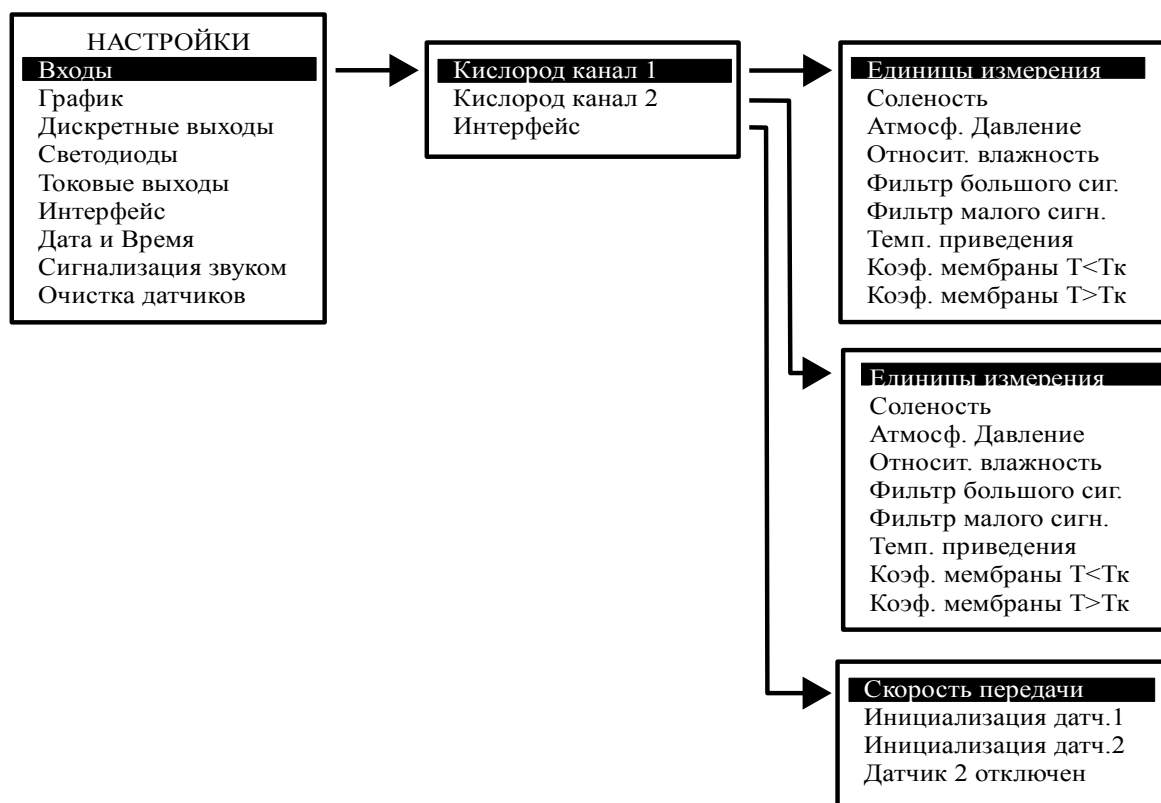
НАСТРОЙКИ
Входы
График
Дискретные выходы
Светодиоды
Токовые выходы
Интерфейс
Дата и Время
Сигнализация звуком
Очистка датчиков

Кислород канал 1
Кислород канал 2
Интерфейс

Единицы измерения
Соленость
Атмосф. Давление
Относит. влажность
Фильтр большого сиг.
Фильтр малого сигн.
Темп. приведения
Коэф. мембраны Т<Тк
Коэф. мембраны Т>Тк

Единицы измерения
Соленость
Атмосф. Давление
Относит. влажность
Фильтр большого сиг.
Фильтр малого сигн.
Темп. приведения
Коэф. мембраны Т<Тк
Коэф. мембраны Т>Тк

Скорость передачи
Инициализация датч.1
Инициализация датч.2
Датчик 2 отключен